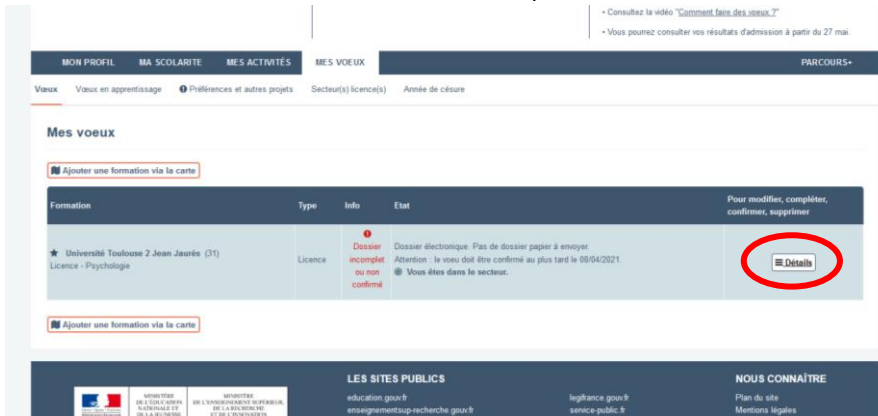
• Consultez la vidéo "Comment faire des voeux ?"

• Vous pourrez consulter vos résultats d'admission à partir du 27 mai.

MON PROFIL MA SCOLARITE MES ACTIVITÉS MES VOEUX PARCOURS+

Vœux Vœux en apprentissage Préférences et autres projets Secteur(s) licence(s) Année de césure

Mes voeux

Ajouter une formation via la carte

| Formation | Type | Info | Etat | Pour modifier, compléter, confirmer, supprimer |
|---|---|---|---|---|
| ★ Université Toulouse 2 Jean Jaurès (31) Licence - Psychologie | Licence | Dossier incomplet ou non confirmé | Dossier électronique. Pas de dossier papier à envoyer. Attention : le voeu doit être confirmé au plus tard le 08/04/2021. Vous êtes dans le secteur. | Détails |

Ajouter une formation via la carte

MINISTÈRE DE L'ÉDUCATION NATIONALE ET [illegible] MINISTÈRE DE L'ENSEIGNEMENT SUPÉRIEUR, DE LA RECHERCHE ET DE L'INNOVATION

LES SITES PUBLICS
education.gouv.fr
enseignementsup-recherche.gouv.fr

legifrance.gouv.fr
service-public.fr

NOUS CONNAÎTRE
Plan du site
Mentions légales